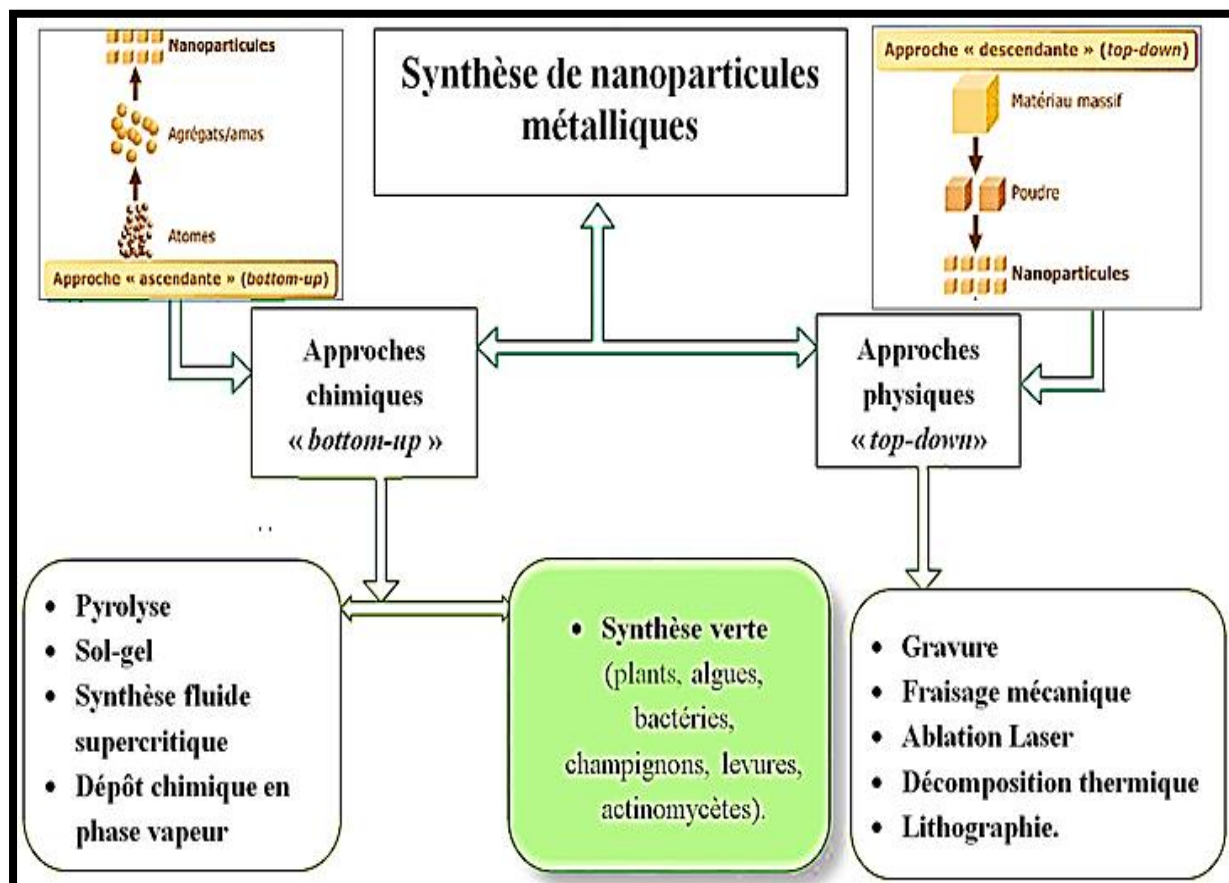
Nanoparticules

Agrégats/amas

Atomes

Approche « ascendante » (bottom-up)

Synthèse de nanoparticules métalliques

Approche « descendante » (top-down)

Matériau massif

Poudre

Nanoparticules

Approches chimiques « bottom-up »

Approches physiques « top-down»

- Pyrolyse
- Sol-gel
- Synthèse fluide supercritique
- Dépôt chimique en phase vapeur

- Synthèse verte (plants, algues, bactéries, champignons, levures, actinomycètes).

- Gravure
- Fraisage mécanique
- Ablation Laser
- Décomposition thermique
- Lithographie.